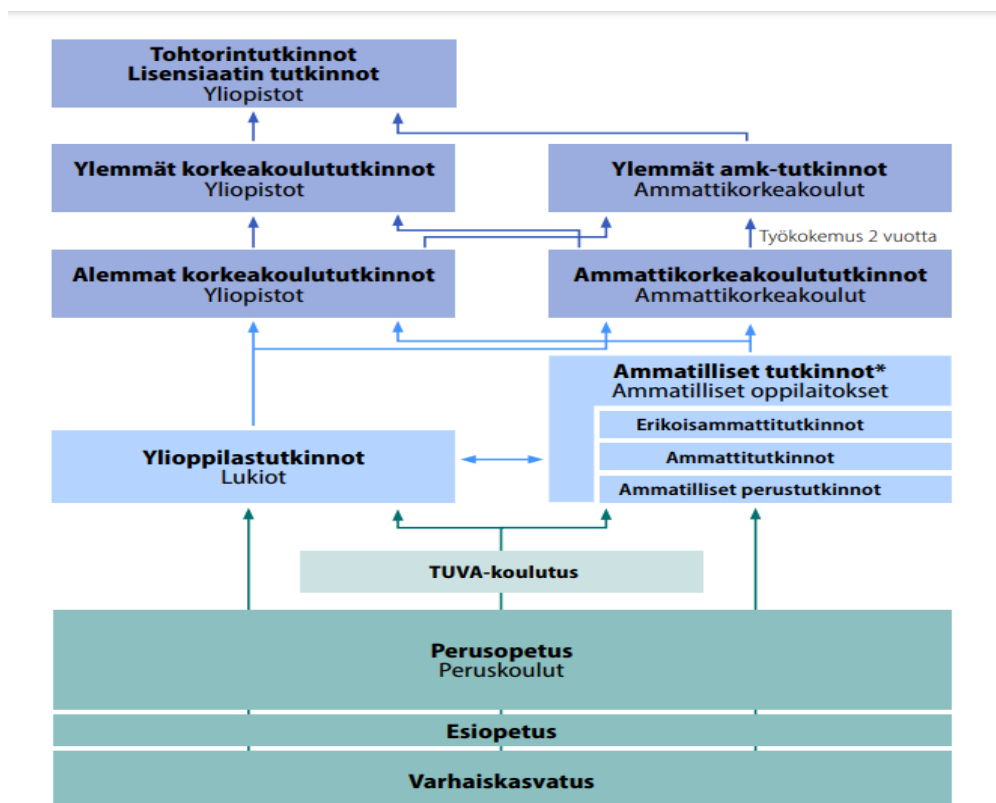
Tohtorintutkinnot
Lisensiaatin tutkinnot
Yliopistot

Ylemmät korkeakoulututkinnot
Yliopistot

Ylemmät amk-tutkinnot
Ammattikorkeakoulut

Työkokemus 2 vuotta

Alemmat korkeakoulututkinnot
Yliopistot

Ammattikorkeakoulututkinnot
Ammattikorkeakoulut

Ammatilliset tutkinnot*
Ammatilliset oppilaitokset

Erikoisammattitutkinnot

Ammattitutkinnot

Ammatilliset perustutkinnot

Ylioppilastutkinnot
Lukiot

TUVA-koulutus

Perusopetus
Peruskoulut

Esiopetus

Varhaiskasvatus